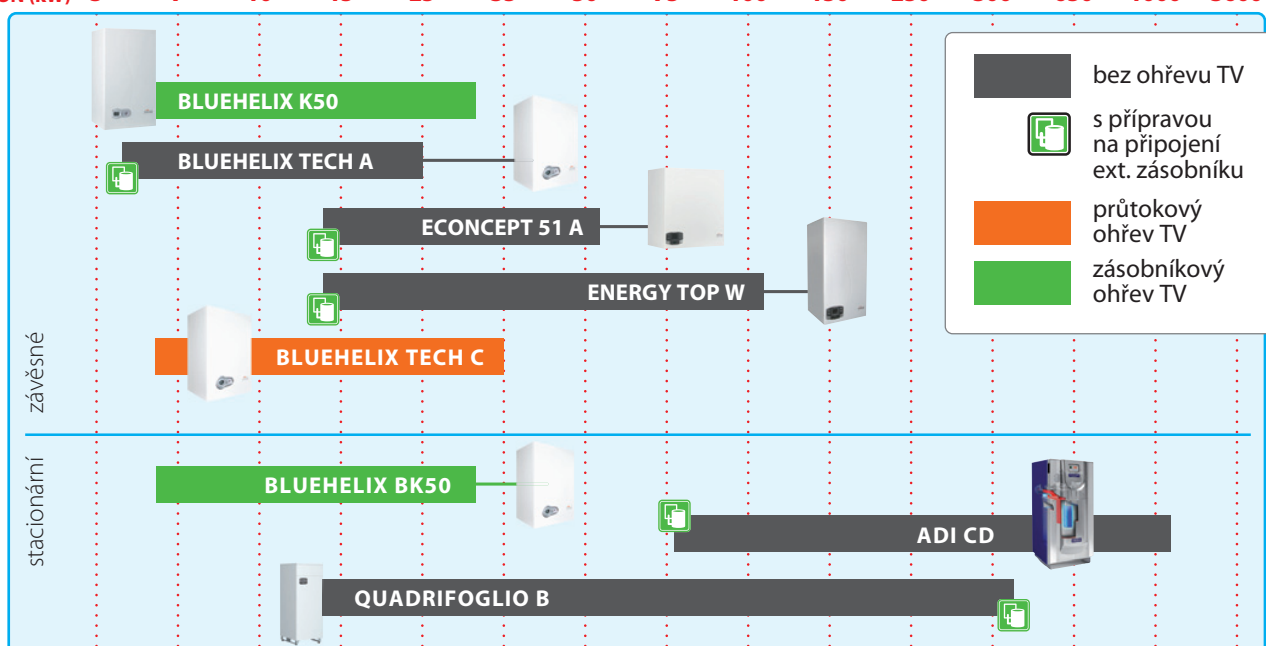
BLUEHELIX K50

BLUEHELIX TECH A

ECONCEPT 51 A

ENERGY TOP W

BLUEHELIX TECH C

závěsné

bez ohřevu TV

s přípravou na připojení ext. zásobníku

průtokový ohřev TV

zásobníkový ohřev TV

stacionární

BLUEHELIX BK50

ADI CD

QUADRIFOGLIO B